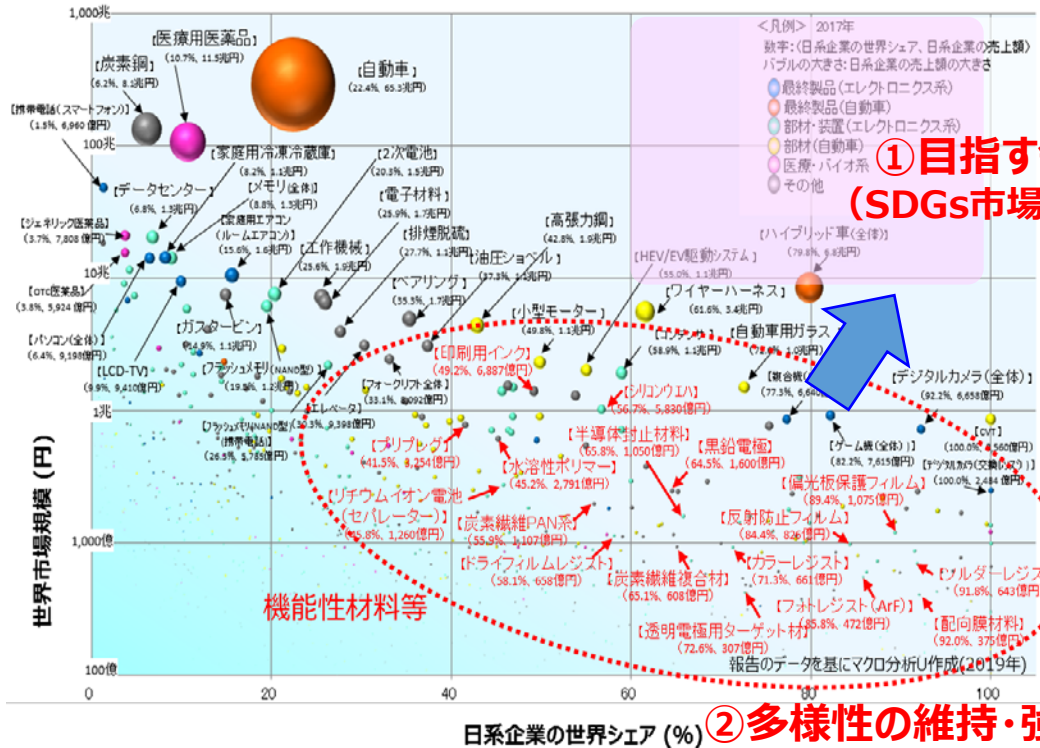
1,000兆

100兆

10兆

1兆

1,000億

100億

0 20 40 60 80 100

世界市場規模（円）

日系企業の世界シェア (%)

＜凡例＞ 2017年
数字：（日系企業の世界シェア、日系企業の売上額）
バブルの大きさ：日系企業の売上額の大きさ
最終製品（エレクトロニクス系）
最終製品（自動車）
部材・装置（エレクトロニクス系）
部材（自動車）
医療・バイオ系
その他

①目指す
(SDGs市場

【医療用医薬品】(10.7%, 11.5兆円)
【炭素鋼】(6.2%, 8.1兆円)
【自動車】(22.4%, 65.3兆円)
【携帯電話（スマートフォン）】(1.5%, 6,960億円)
【家庭用冷凍冷蔵庫】(8.2%, 1.1兆円)
【2次電池】(20.3%, 1.5兆円)
【データセンター】(6.8%, 1.3兆円)
【メモリ(全体)】(8.8%, 1.5兆円)
【電子材料】(25.9%, 1.7兆円)
【ジェネリック医薬品】(3.7%, 7,808億円)
【家庭用エアコン（ルームエアコン）】(15.6%, 1.6兆円)
【工作機械】(25.6%, 1.9兆円)
【排煙脱硝】(27.7%, 1.1兆円)
【高張力鋼】(42.8%, 1.9兆円)
【油圧ショベル】(37.3%, 1.1兆円)
【HEV/EV駆動システム】(55.0%, 1.1兆円)
【ハイブリッド車(全体)】(79.8%, 6.8兆円)
【OTC医薬品】(3.8%, 5,924億円)
【ベアリング】(35.3%, 1.7兆円)
【小型モーター】(49.8%, 1.1兆円)
【ワイヤーハーネス】(61.6%, 3.4兆円)
【パソコン(全体)】(6.4%, 9,198億円)
【ガスタービン】(14.9%, 1.1兆円)
【印刷用インク】(49.2%, 6,887億円)
【コンデンサ】(58.9%, 1.1兆円)
【自動車用ガラス】(73.6%, 1.0兆円)
【LCD-TV】(9.9%, 9,410億円)
【フラッシュメモリ(NAND型)】(19.3%, 1.2兆円)
【フォークリフト全体】(33.1%, 8,092億円)
【シリコンウエハ】(56.7%, 5,830億円)
【複合機】(77.3%, 6,640億円)
【デジタルカメラ(全体)】(92.2%, 6,658億円)
【エレベータ】(30.3%, 9,398億円)
【フラッシュメモリNAND型】【携帯電話】(26.5%, 5,785億円)
【プリプレグ】(41.5%, 8,254億円)
【半導体封止材料】(65.8%, 1,050億円)
【黒鉛電極】(64.5%, 1,600億円)
【ゲーム機(全体)】(82.2%, 7,615億円)
【CVT】(100.0%, 560億円)
【デジタルカメラ(交換レンズ)】(100.0%, 2,484億円)
【水溶性ポリマー】(45.2%, 2,791億円)
【偏光板保護フィルム】(89.4%, 1,075億円)
【リチウムイオン電池(セパレーター)】(45.8%, 1,260億円)
【炭素繊維PAN系】(55.9%, 1,107億円)
【反射防止フィルム】(84.4%, 826億円)
【ドライフィルムレジスト】(58.1%, 658億円)
【炭素繊維複合材】(65.1%, 608億円)
【カラーレジスト】(71.3%, 661億円)
【ソルダーレジスト】(91.8%, 643億円)
【フォトレジスト(ArF)】(85.8%, 472億円)
【透明電極用ターゲット材】(72.6%, 307億円)
【配向膜材料】(92.0%, 375億円)

機能性材料等

報告のデータを基にマクロ分析U作成(2019年)

②多様性の維持・強